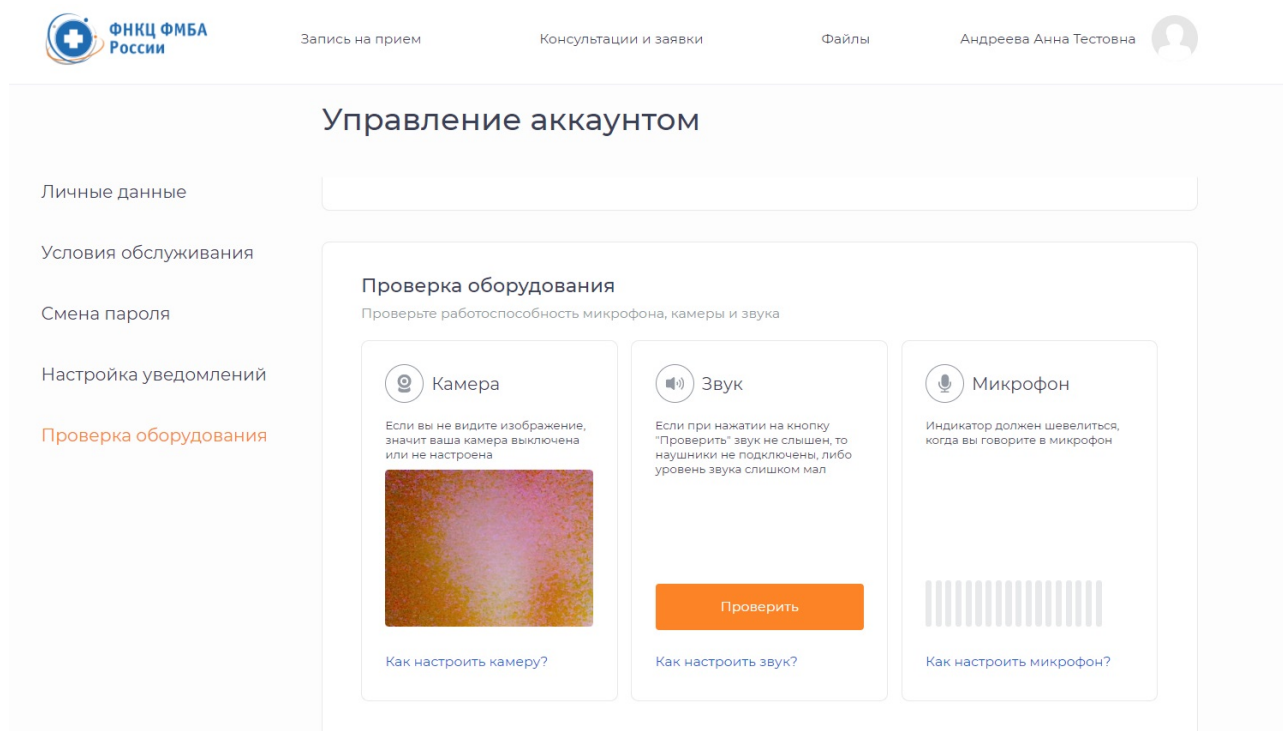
ФНКЦ ФМБА России

Запись на прием

Консультации и заявки

Файлы

Андреева Анна Тестовна

Управление аккаунтом

Личные данные

Условия обслуживания

Смена пароля

Настройка уведомлений

Проверка оборудования

Проверка оборудования

Проверьте работоспособность микрофона, камеры и звука

Камера

Если вы не видите изображение, значит ваша камера выключена или не настроена

Как настроить камеру?

Звук

Если при нажатии на кнопку "Проверить" звук не слышен, то наушники не подключены, либо уровень звука слишком мал

Проверить

Как настроить звук?

Микрофон

Индикатор должен шевелиться, когда вы говорите в микрофон

Как настроить микрофон?